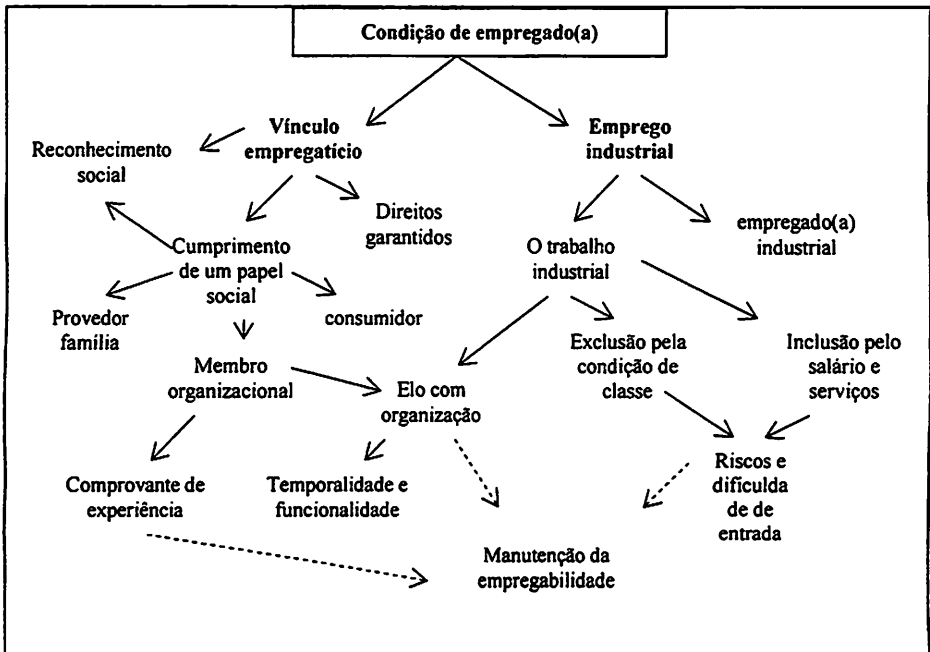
Condição de empregado(a)

Vínculo empregatício

Emprego industrial

Reconhecimento social

Direitos garantidos

Cumprimento de um papel social

O trabalho industrial

empregado(a) industrial

Provedor família

consumidor

Membro organizacional

Elo com organização

Exclusão pela condição de classe

Inclusão pelo salário e serviços

Comprovante de experiência

Temporalidade e funcionalidade

Riscos e dificulda de de entrada

Manutenção da empregabilidade